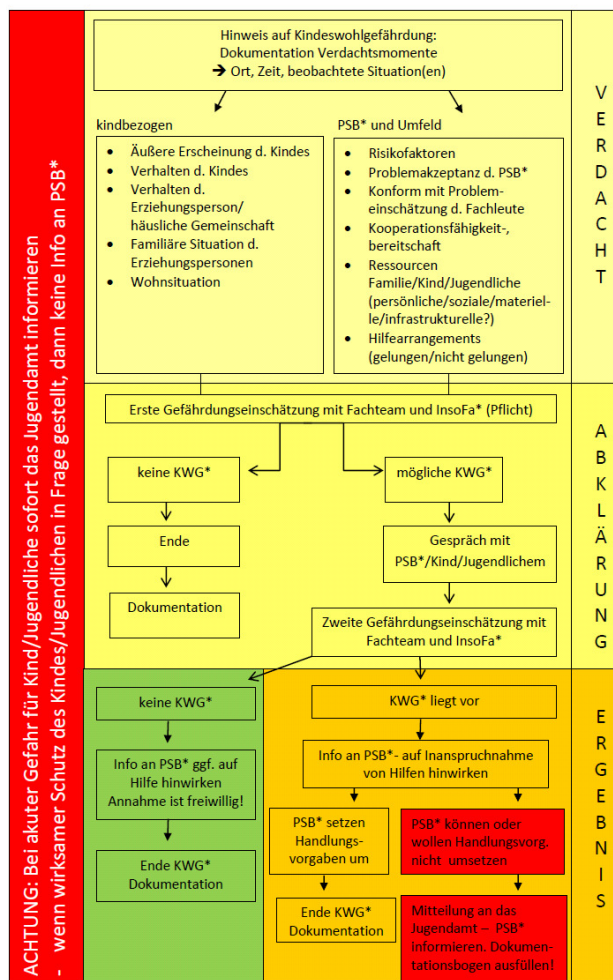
ACHTUNG: Bei akuter Gefahr für Kind/Jugendliche sofort das Jugendamt informieren
- wenn wirksamer Schutz des Kindes/Jugendlichen in Frage gestellt, dann keine Info an PSB*

Hinweis auf Kindeswohlgefährdung: Dokumentation Verdachtsmomente
→ Ort, Zeit, beobachtete Situation(en)

kindbezogen
- Äußere Erscheinung d. Kindes
- Verhalten d. Kindes
- Verhalten d. Erziehungsperson/ häusliche Gemeinschaft
- Familiäre Situation d. Erziehungspersonen
- Wohnsituation

PSB* und Umfeld
- Risikofaktoren
- Problemakzeptanz d. PSB*
- Konform mit Problemeinschätzung d. Fachleute
- Kooperationsfähigkeit-, bereitschaft
- Ressourcen Familie/Kind/Jugendliche (persönliche/soziale/materielle/infrastrukturelle?)
- Hilfearrangements (gelungen/nicht gelungen)

V E R D A C H T

Erste Gefährdungseinschätzung mit Fachteam und InsoFa* (Pflicht)

keine KWG*

Ende

Dokumentation

mögliche KWG*

Gespräch mit PSB*/Kind/Jugendlichem

Zweite Gefährdungseinschätzung mit Fachteam und InsoFa*

A B K L Ä R U N G

keine KWG*

Info an PSB* ggf. auf Hilfe hinwirken Annahme ist freiwillig!

Ende KWG* Dokumentation

KWG* liegt vor

Info an PSB*- auf Inanspruchnahme von Hilfen hinwirken

PSB* setzen Handlungsvorgaben um

Ende KWG* Dokumentation

PSB* können oder wollen Handlungsvorg. nicht umsetzen

Mitteilung an das Jugendamt – PSB* informieren. Dokumentationsbogen ausfüllen!

E R G E B N I S